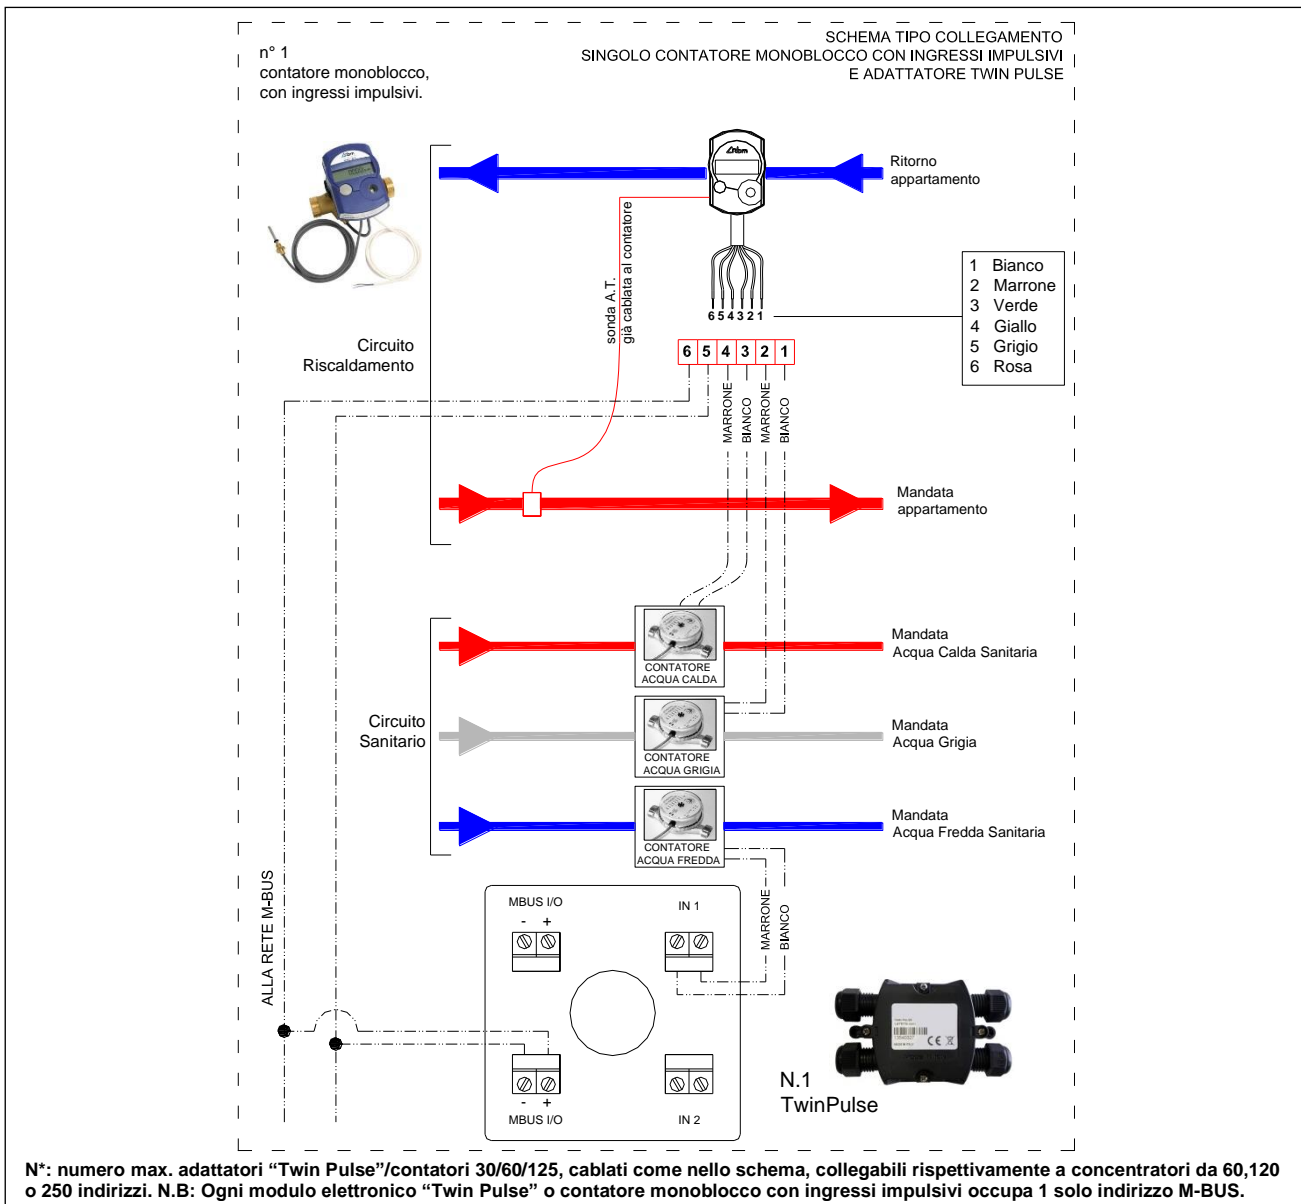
n° 1
contatore monoblocco, con ingressi impulsivi.

SCHEMA TIPO COLLEGAMENTO
SINGOLO CONTATORE MONOBLOCCO CON INGRESSI IMPULSIVI
E ADATTATORE TWIN PULSE

Ritorno
appartamento

sonda A.T.
già cablata al contatore

6 5 4 3 2 1

| 1 | Bianco |
|---|---|
| 2 | Marrone |
| 3 | Verde |
| 4 | Giallo |
| 5 | Grigio |
| 6 | Rosa |

Circuito
Riscaldamento

6 5 4 3 2 1

MARRONE BIANCO MARRONE BIANCO

Mandata
appartamento

CONTATORE
ACQUA CALDA

Mandata
Acqua Calda Sanitaria

Circuito
Sanitario

CONTATORE
ACQUA GRIGIA

Mandata
Acqua Grigia

CONTATORE
ACQUA FREDDA

Mandata
Acqua Fredda Sanitaria

ALLA RETE M-BUS

MBUS I/O
- +

IN 1

MARRONE BIANCO

- +
MBUS I/O

IN 2

N.1
TwinPulse

N*: numero max. adattatori “Twin Pulse”/contatori 30/60/125, cablati come nello schema, collegabili rispettivamente a concentratori da 60,120 o 250 indirizzi. N.B: Ogni modulo elettronico “Twin Pulse” o contatore monoblocco con ingressi impulsivi occupa 1 solo indirizzo M-BUS.